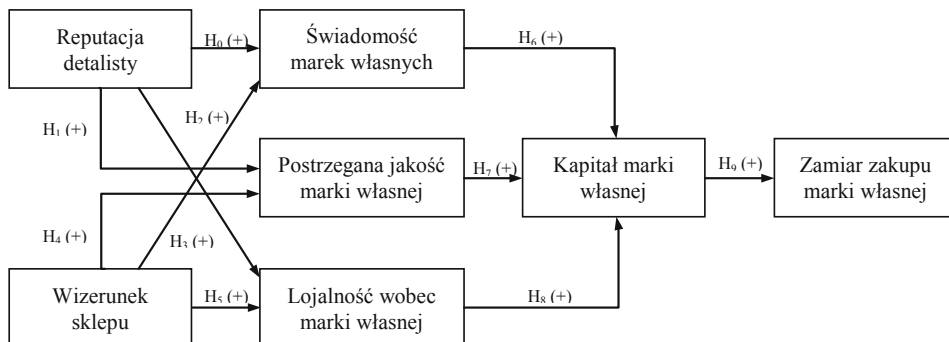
Reputacja detalisty

$H_0$ (+)

Świadomość marek własnych

$H_6$ (+)

$H_1$ (+)

$H_2$ (+)

Postrzegana jakość marki własnej

$H_7$ (+)

Kapitał marki własnej

$H_9$ (+)

Zamiar zakupu marki własnej

$H_4$ (+)

$H_3$ (+)

Wizerunek sklepu

$H_5$ (+)

Lojalność wobec marki własnej

$H_8$ (+)